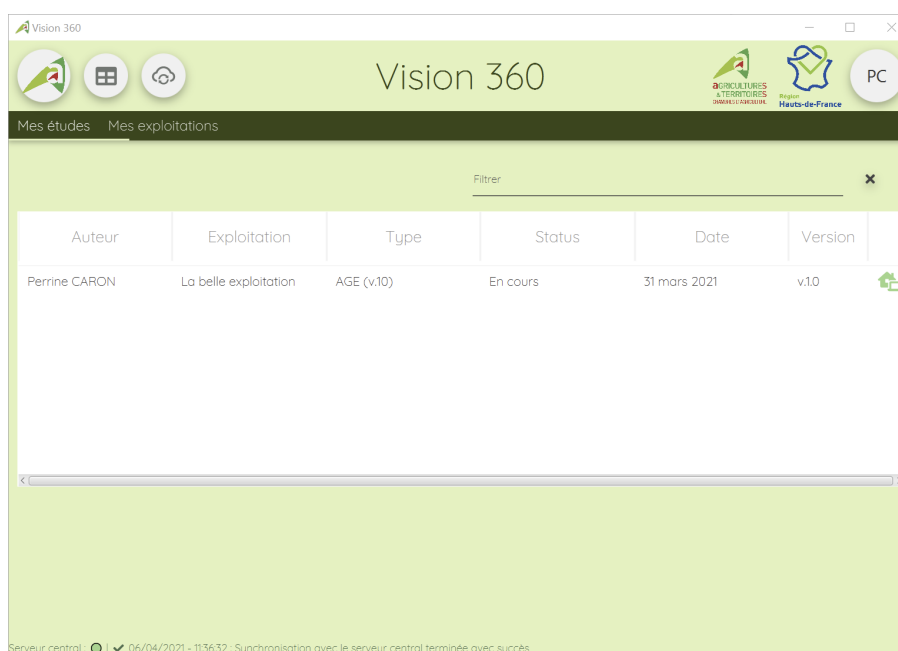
Vision 360

Vision 360

AGRICULTURES & TERRITOIRES CHAMBRES D'AGRICULTURE

Région Hauts-de-France

PC

Mes études Mes exploitations

Filtrer

×

| Auteur | Exploitation | Type | Status | Date | Version |
|---|---|---|---|---|---|
| Perrine CARON | La belle exploitation | AGE (v.10) | En cours | 31 mars 2021 | v.1.0 |

Serveur central : | ✔ 06/04/2021 - 11:36:32 : Synchronisation avec le serveur central terminée avec succès